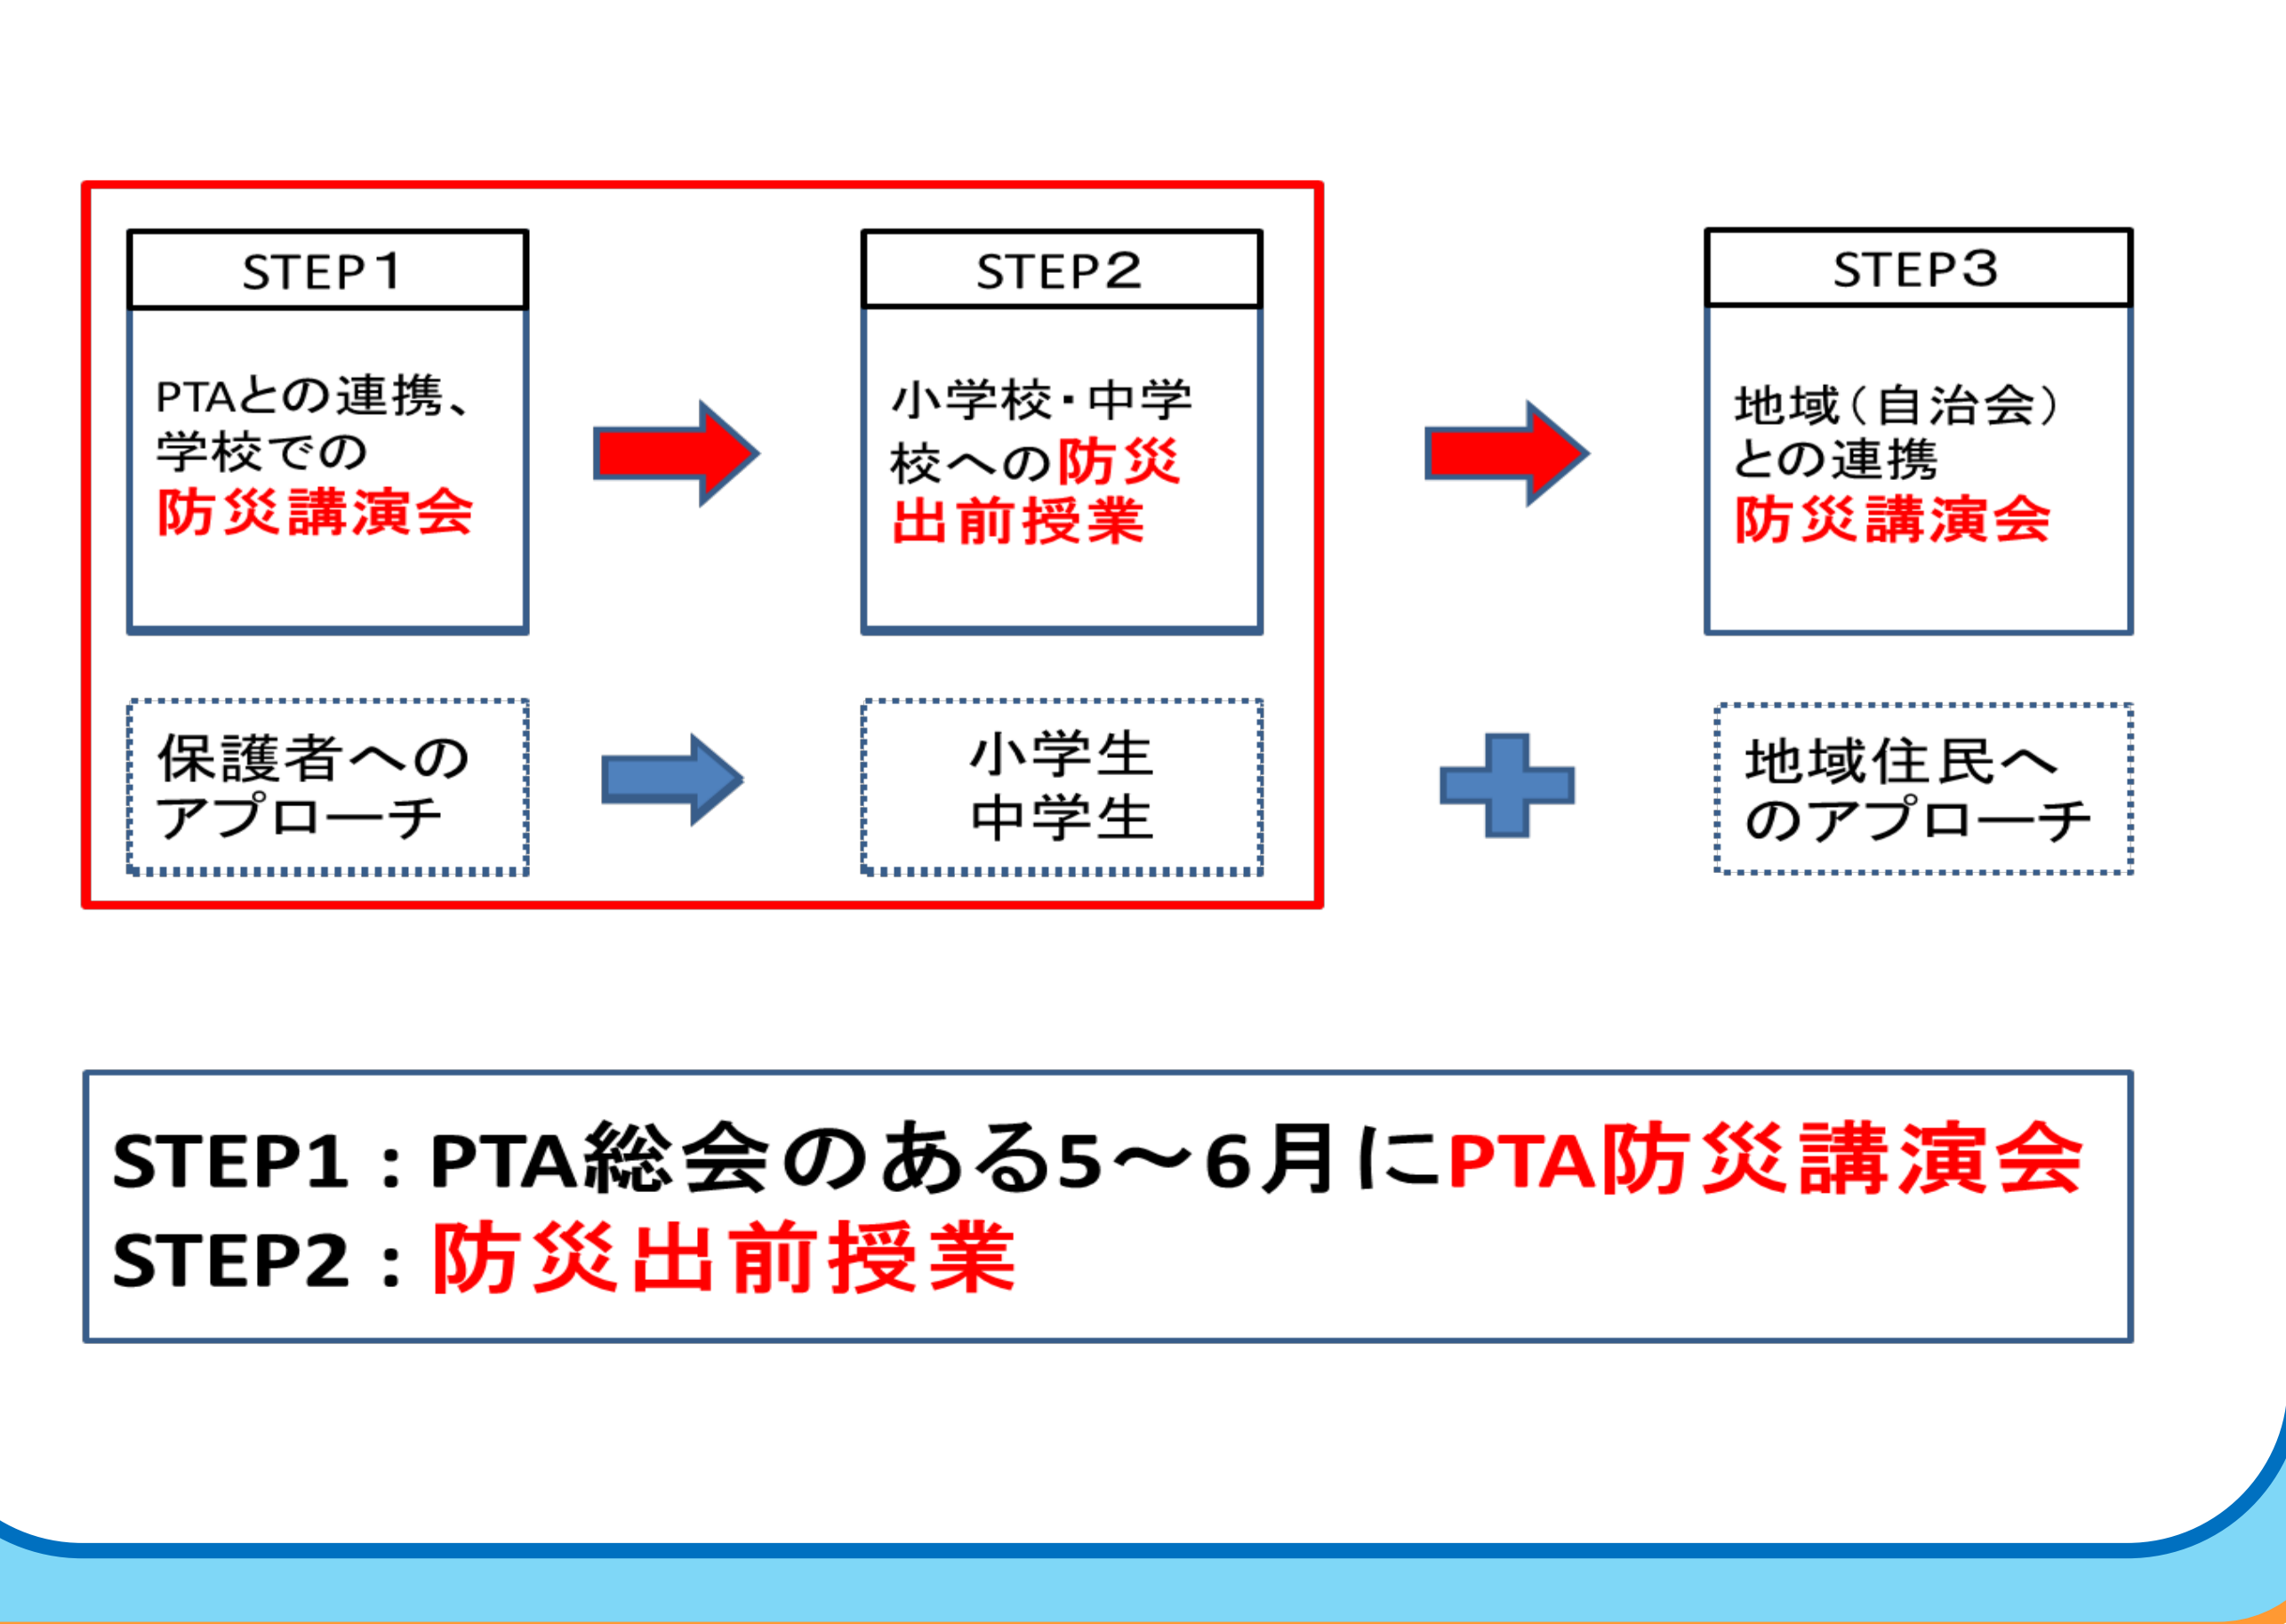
STEP1

PTAとの連携、学校での
防災講演会

STEP2

小学校・中学校への防災
出前授業

STEP3

地域（自治会）との連携
防災講演会

保護者へのアプローチ

小学生
中学生

地域住民へのアプローチ

STEP1：PTA総会のある5～6月にPTA防災講演会
STEP2：防災出前授業